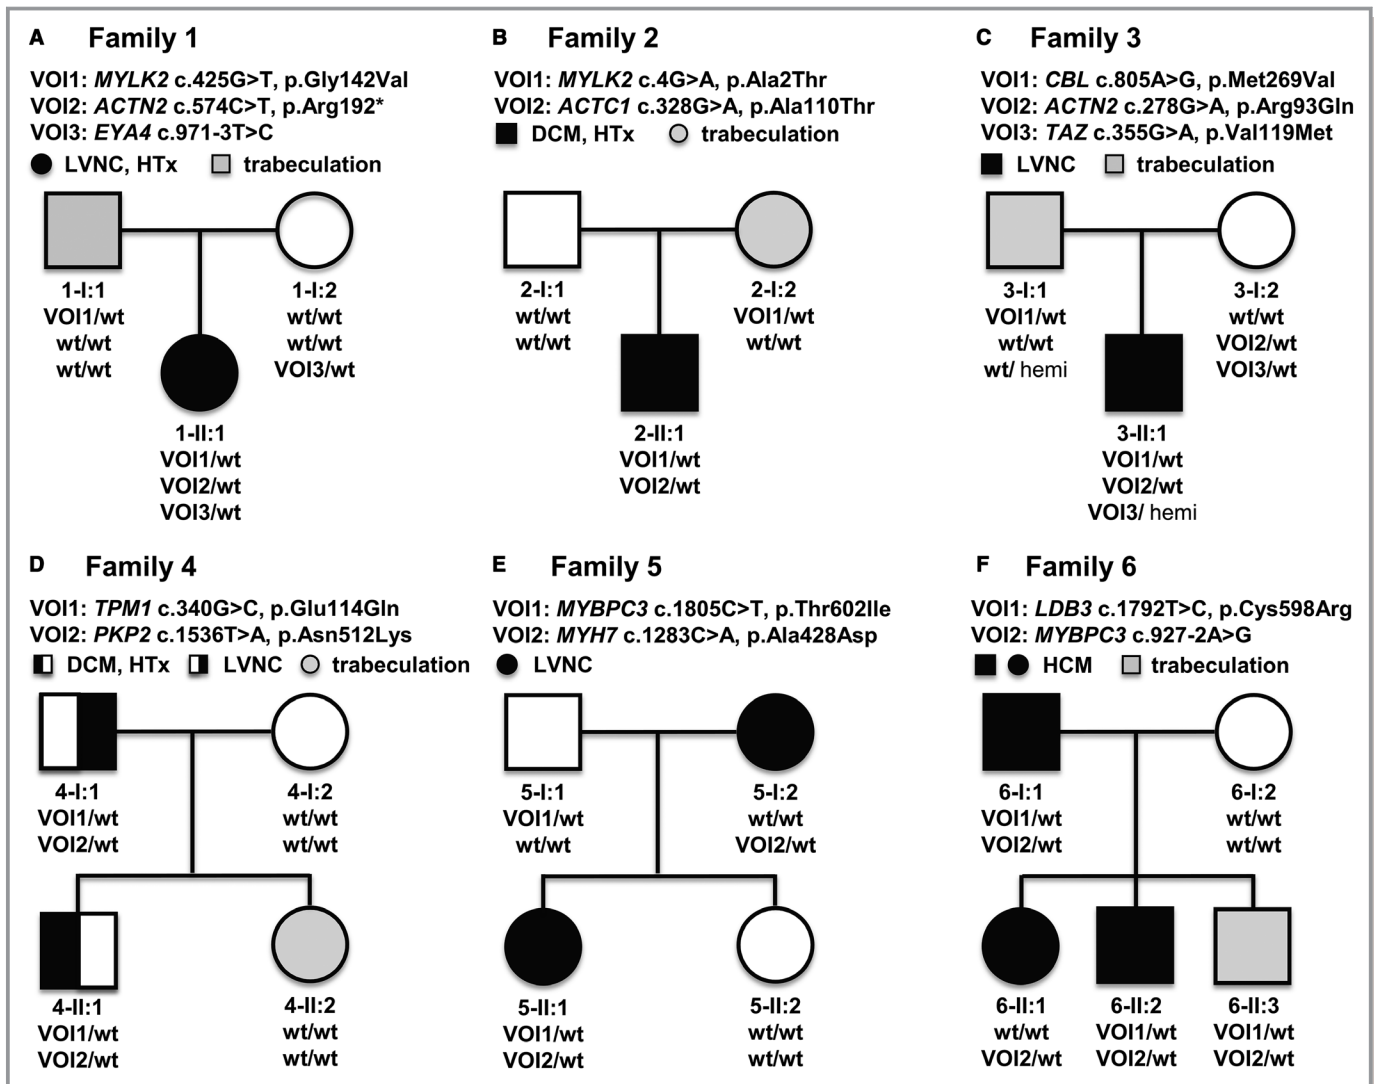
A Family 1

VOI1: *MYLK2* c.425G>T, p.Gly142Val
VOI2: *ACTN2* c.574C>T, p.Arg192*
VOI3: *EYA4* c.971-3T>C

LVNC, HTx trabeculation

1-I:1
VOI1/wt
wt/wt
wt/wt

1-I:2
wt/wt
wt/wt
VOI3/wt

1-II:1
VOI1/wt
VOI2/wt
VOI3/wt

B Family 2

VOI1: *MYLK2* c.4G>A, p.Ala2Thr
VOI2: *ACTC1* c.328G>A, p.Ala110Thr

DCM, HTx trabeculation

2-I:1
wt/wt
wt/wt

2-I:2
VOI1/wt
wt/wt

2-II:1
VOI1/wt
VOI2/wt

C Family 3

VOI1: *CBL* c.805A>G, p.Met269Val
VOI2: *ACTN2* c.278G>A, p.Arg93Gln
VOI3: *TAZ* c.355G>A, p.Val119Met

LVNC trabeculation

3-I:1
VOI1/wt
wt/wt
wt/ hemi

3-I:2
wt/wt
VOI2/wt
VOI3/wt

3-II:1
VOI1/wt
VOI2/wt
VOI3/ hemi

D Family 4

VOI1: *TPM1* c.340G>C, p.Glu114Gln
VOI2: *PKP2* c.1536T>A, p.Asn512Lys

DCM, HTx LVNC trabeculation

4-I:1
VOI1/wt
VOI2/wt

4-I:2
wt/wt
wt/wt

4-II:1
VOI1/wt
VOI2/wt

4-II:2
wt/wt
wt/wt

E Family 5

VOI1: *MYBPC3* c.1805C>T, p.Thr602Ile
VOI2: *MYH7* c.1283C>A, p.Ala428Asp

LVNC

5-I:1
VOI1/wt
wt/wt

5-I:2
wt/wt
VOI2/wt

5-II:1
VOI1/wt
VOI2/wt

5-II:2
wt/wt
wt/wt

F Family 6

VOI1: *LDB3* c.1792T>C, p.Cys598Arg
VOI2: *MYBPC3* c.927-2A>G

HCM trabeculation

6-I:1
VOI1/wt
VOI2/wt

6-I:2
wt/wt
wt/wt

6-II:1
wt/wt
VOI2/wt

6-II:2
VOI1/wt
VOI2/wt

6-II:3
VOI1/wt
VOI2/wt